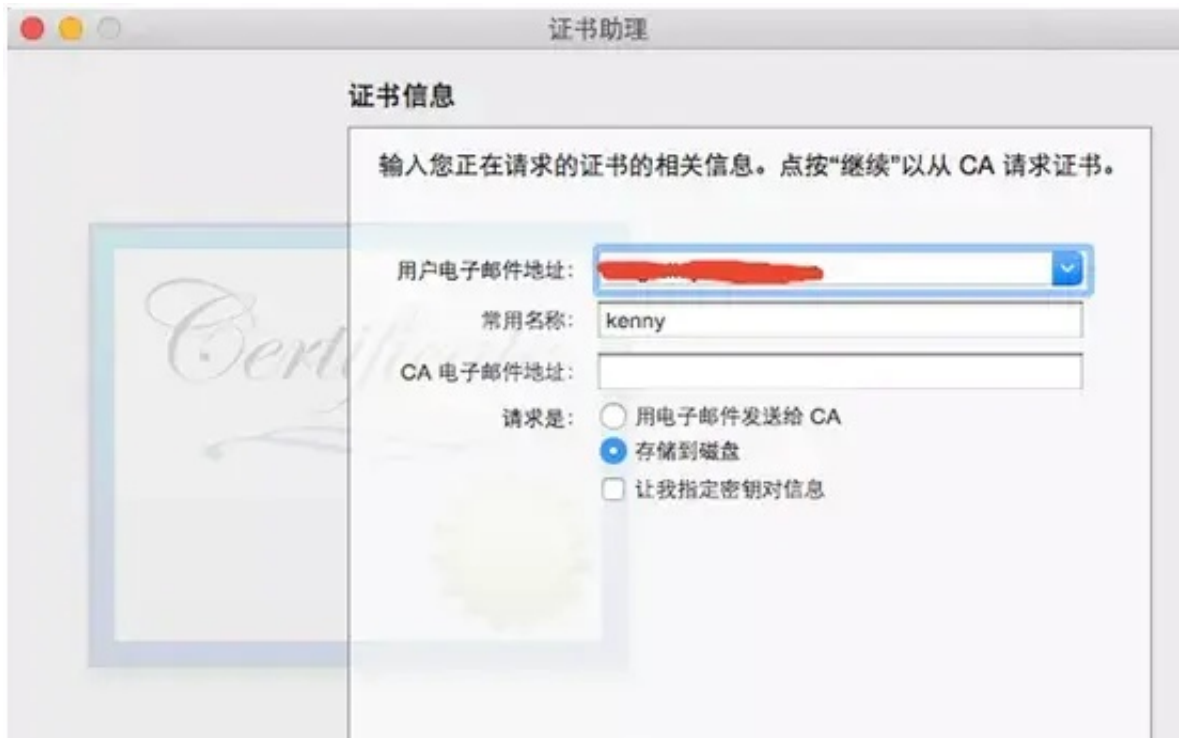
证书助理

证书信息

输入您正在请求的证书的相关信息。点按"继续"以从 CA 请求证书。

用户电子邮件地址: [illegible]

常用名称: kenny

CA 电子邮件地址:

请求是: 用电子邮件发送给 CA
存储到磁盘
让我指定密钥对信息

Certif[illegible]